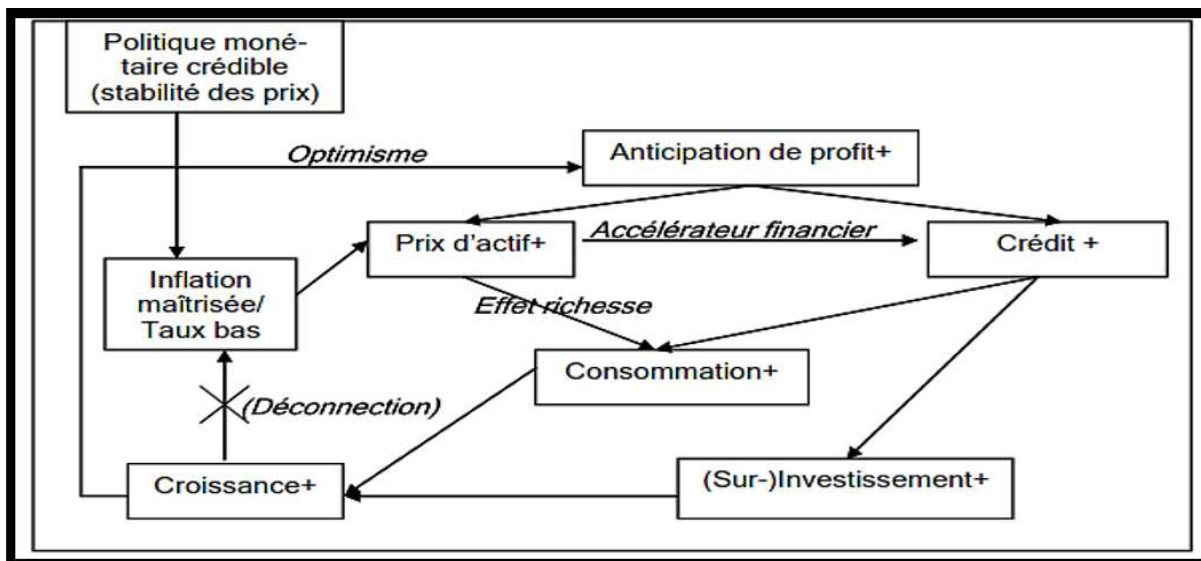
Politique monétaire crédible (stabilité des prix)

Optimisme

Anticipation de profit+

Prix d'actif+

Accélérateur financier

Crédit +

Inflation maîtrisée/ Taux bas

Effet richesse

Consommation+

(Déconnection)

Croissance+

(Sur-)Investissement+